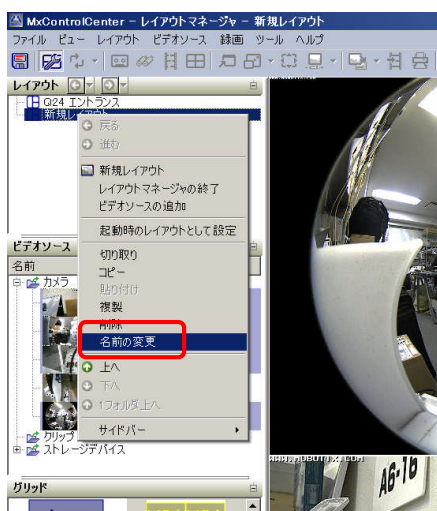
MxControlCenter – レイアウトマネージャ – 新規レイアウト

ファイル ビュー レイアウト ビデオソース 録画 ツール ヘルプ

レイアウト

Q24 エントランス

新規レイアウト

戻る

進む

新規レイアウト

レイアウトマネージャの終了

ビデオソースの追加

起動時のレイアウトとして設定

切り取り

コピー

貼り付け

複製

削除

名前の変更

上へ

下へ

1フォルダ上へ

サイドバー

ビデオソース

名前

カメラ

クリップ

ストレージデバイス

グリッド

AG-16